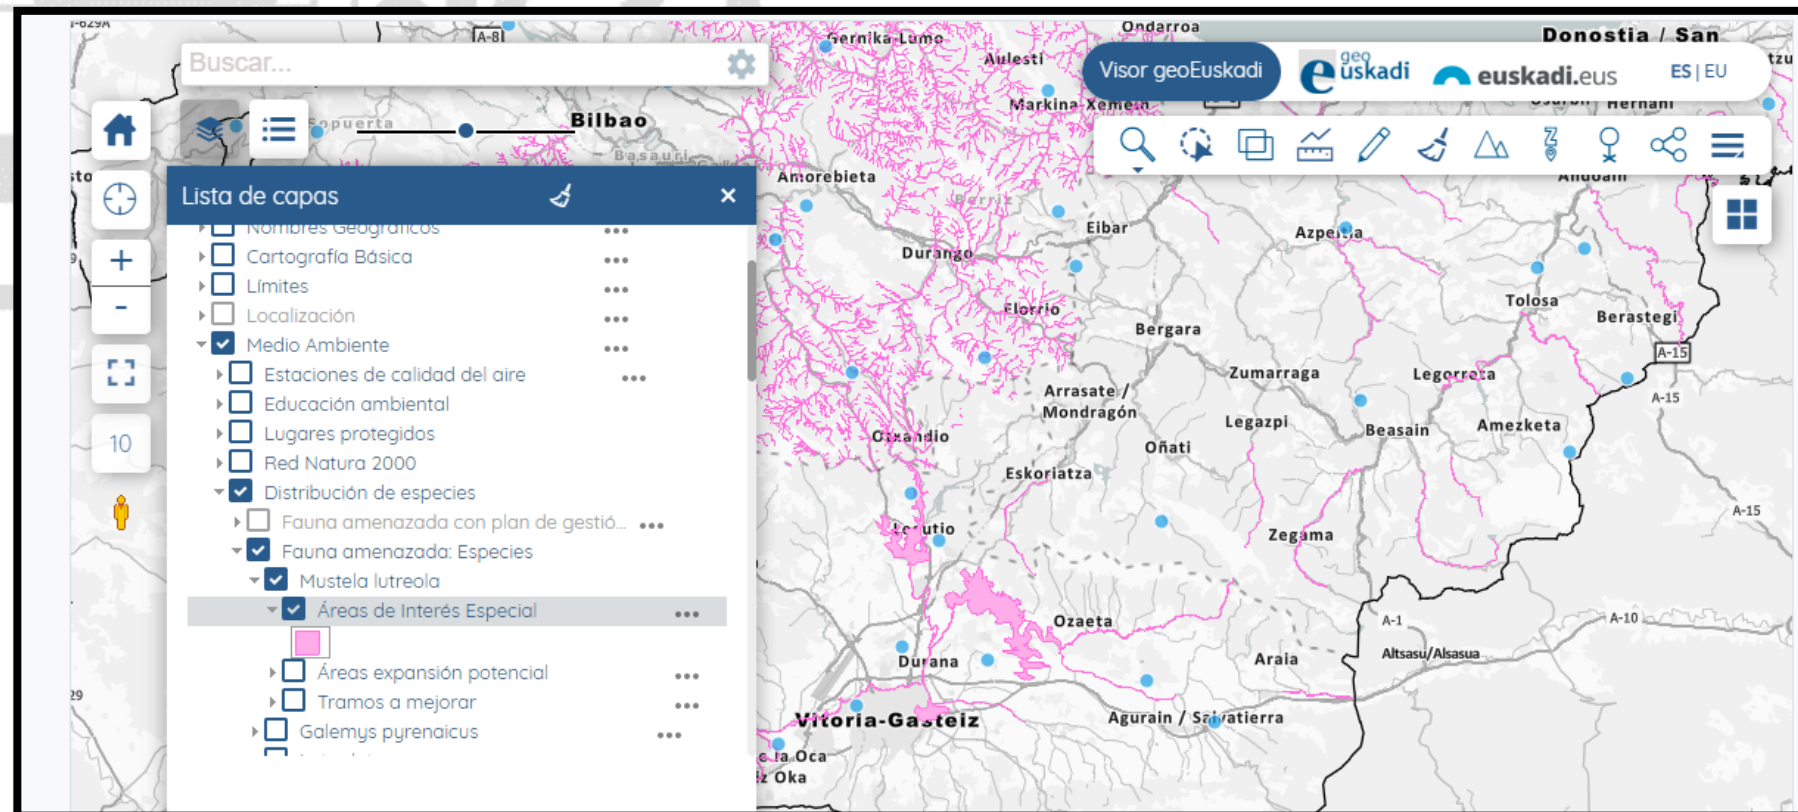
Buscar...

Bilbao

Lista de capas

Nombres Geográficos
Cartografía Básica
Límites
Localización
Medio Ambiente
Estaciones de calidad del aire
Educación ambiental
Lugares protegidos
Red Natura 2000
Distribución de especies
Fauna amenazada con plan de gestió...
Fauna amenazada: Especies
Mustela lutreola
Áreas de Interés Especial
Áreas expansión potencial
Tramos a mejorar
Galemys pyrenaicus

10

Visor geoEuskadi | geo euskadi | euskadi.eus | ES | EU

Ondarroa
Donostia / San
Gernika-Lumo
Aulesti
Markina-Xemein
Hernani
Amorebieta
Andoain
Eibar
Azpeitia
Durango
Elorrio
Tolosa
Berastegi
Bergara
A-15
Zumarraga
Legorreta
Arrasate / Mondragón
Legazpi
Beasain
Amezketa
Otxandio
Oñati
Eskoriatza
Legutio
Zegama
A-15
Ozaeta
A-1
A-10
Durana
Araia
Altsasu/Alsasua
Vitoria-Gasteiz
Agurain / Salvatierra
La Oca
Oka
A-8
Sopuerta
Basauri